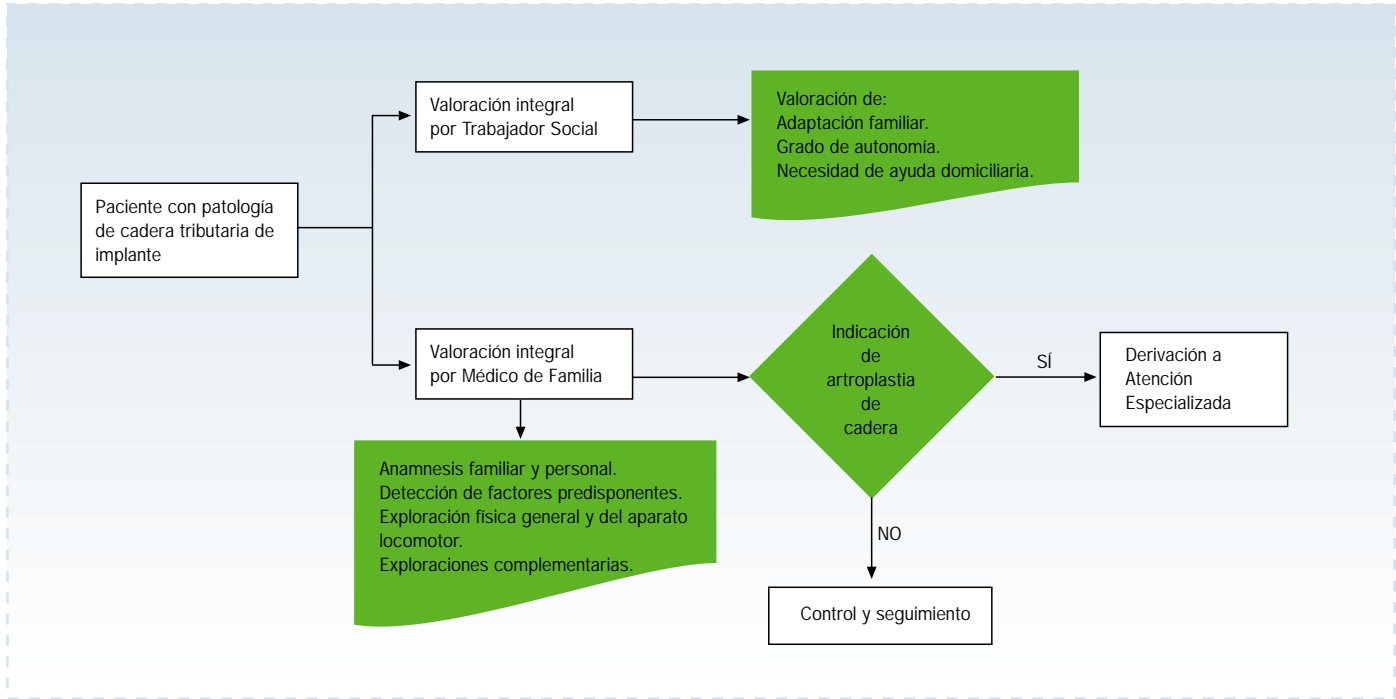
Paciente con patología de cadera tributaria de implante

Valoración integral por Trabajador Social

Valoración de:
Adaptación familiar.
Grado de autonomía.
Necesidad de ayuda domiciliaria.

Valoración integral por Médico de Familia

Anamnesis familiar y personal.
Detección de factores predisponentes.
Exploración física general y del aparato locomotor.
Exploraciones complementarias.

Indicación de artroplastia de cadera

SÍ

Derivación a Atención Especializada

NO

Control y seguimiento